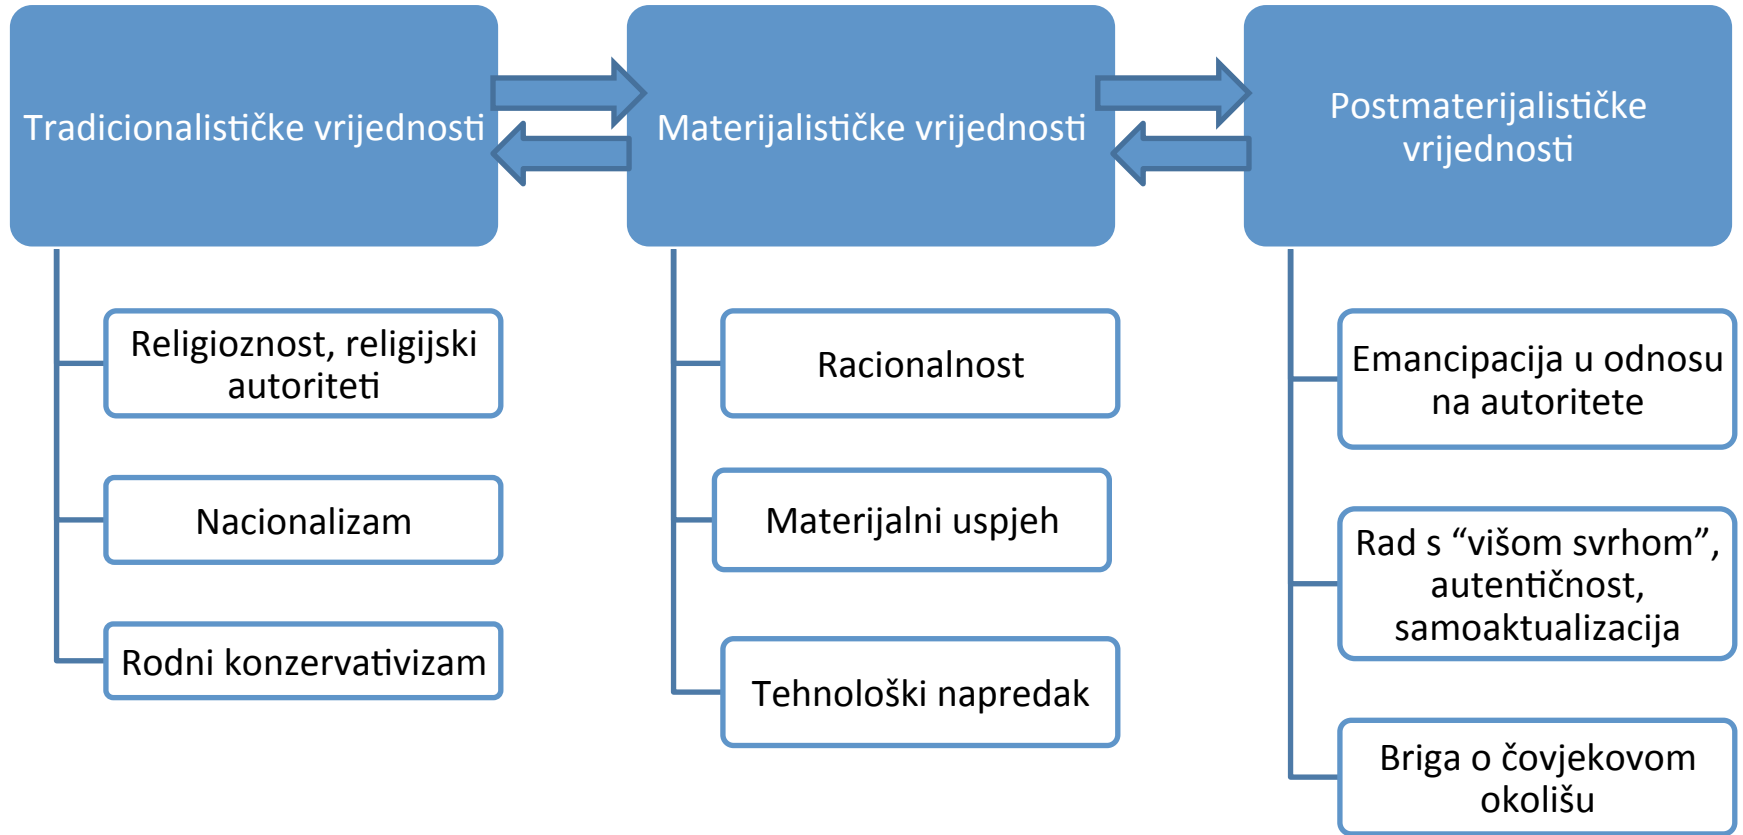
Tradicionalističke vrijednosti

Materijalističke vrijednosti

Postmaterijalističke vrijednosti

Religioznost, religijski autoriteti

Nacionalizam

Rodni konzervativizam

Racionalnost

Materijalni uspjeh

Tehnološki napredak

Emancipacija u odnosu na autoritete

Rad s “višom svrhom”, autentičnost, samoaktualizacija

Briga o čovjekovom okolišu